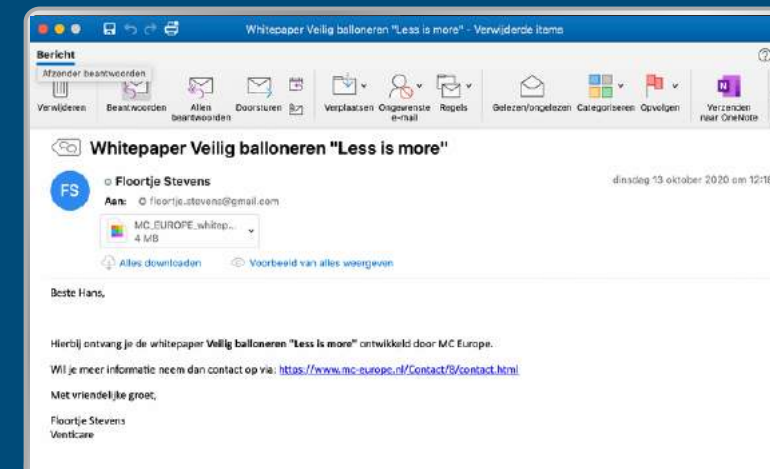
Whitepaper Veilig balloneren "Less is more" - Verwijderde items

Bericht

Afzender beantwoorden

Verwijderen Beantwoorden Allen beantwoorden Doorsturen Verplaatsen Ongewenste e-mail Regels Gelezen/ongelezen Categoriseren Opvolgen Verzenden naar OneNote

Whitepaper Veilig balloneren "Less is more"

FS

Floortje Stevens

dinsdag 13 oktober 2020 om 12:18

Aan: floortje.stevens@gmail.com

MC_EUROPE_whitep...
4 MB

Alles downloaden Voorbeeld van alles weergeven

Beste Hans,

Hierbij ontvang je de whitepaper Veilig balloneren "Less is more" ontwikkeld door MC Europe.

Wil je meer informatie neem dan contact op via: https://www.mc-europe.nl/Contact/8/contact.html

Met vriendelijke groet,

Floortje Stevens
Venticare